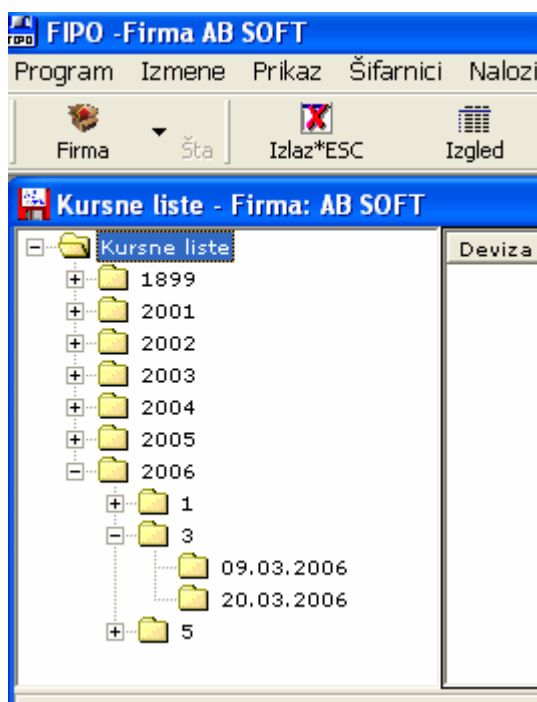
FIPO -Firma AB SOFT

Program Izmene Prikaz Šifarnici Nalozi

Firma Šta Izlaz*ESC Izgled

Kursne liste - Firma: AB SOFT

Kursne liste
1899
2001
2002
2003
2004
2005
2006
1
3
09.03.2006
20.03.2006
5

Deviza